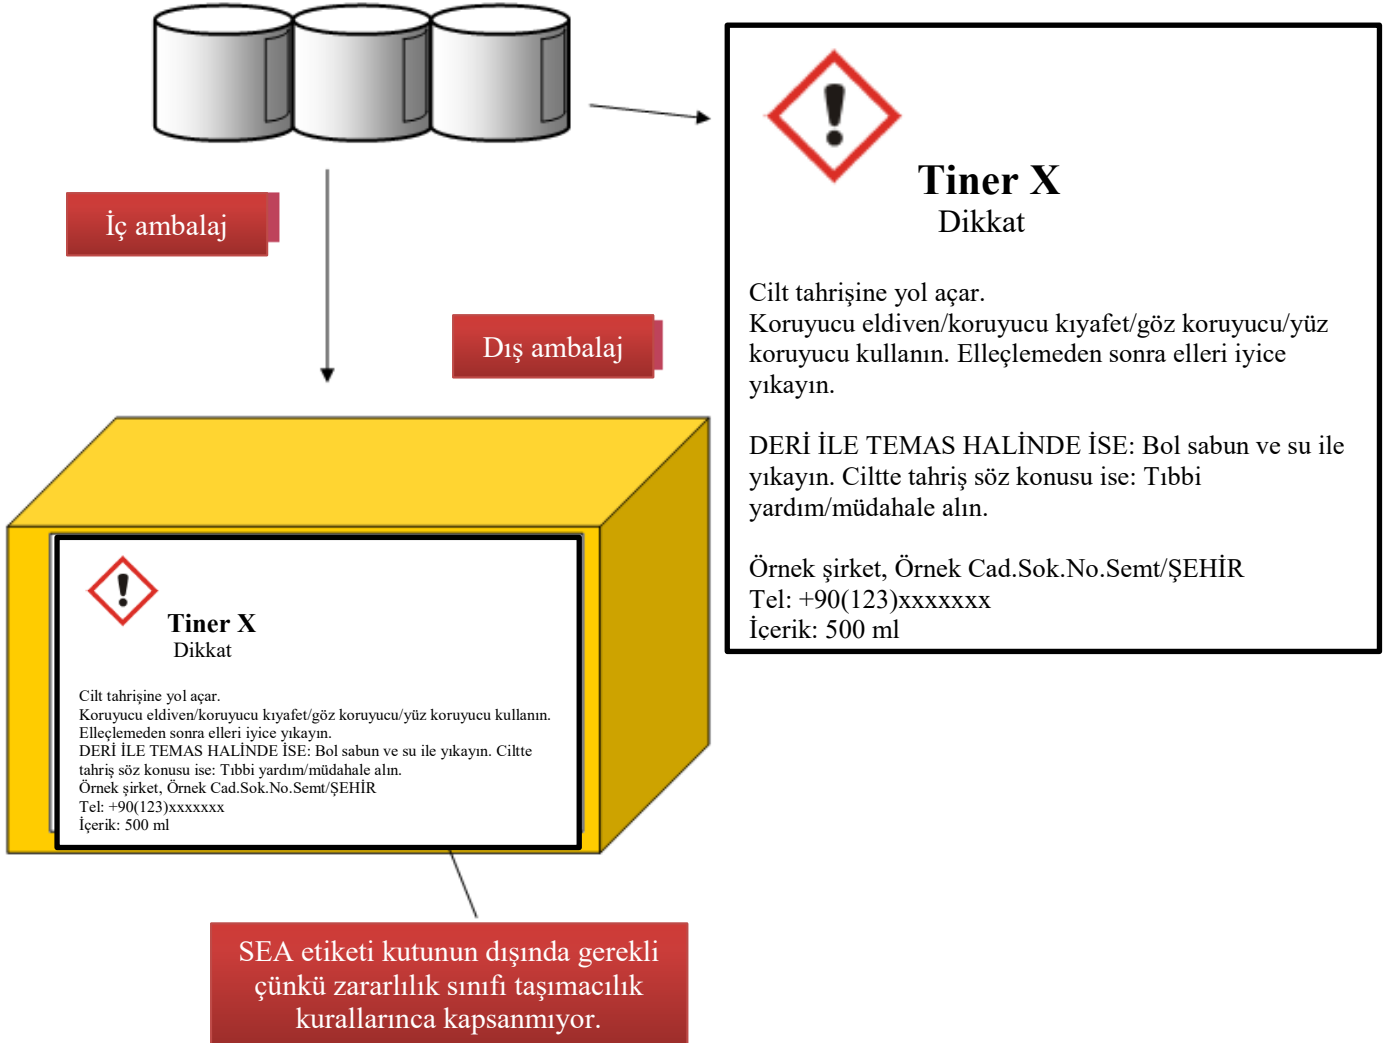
İç ambalaj

Dış ambalaj

Tiner X
Dikkat

Cilt tahrişine yol açar.
Koruyucu eldiven/koruyucu kıyafet/göz koruyucu/yüz koruyucu kullanın. Elleçlemeden sonra elleri iyice yıkayın.

DERİ İLE TEMAS HALİNDE İSE: Bol sabun ve su ile yıkayın. Ciltte tahriş söz konusu ise: Tıbbi yardım/müdahale alın.

Örnek şirket, Örnek Cad.Sok.No.Semt/ŞEHİR
Tel: +90(123)xxxxxxx
İçerik: 500 ml

Tiner X
Dikkat

Cilt tahrişine yol açar.
Koruyucu eldiven/koruyucu kıyafet/göz koruyucu/yüz koruyucu kullanın. Elleçlemeden sonra elleri iyice yıkayın.
DERİ İLE TEMAS HALİNDE İSE: Bol sabun ve su ile yıkayın. Ciltte tahriş söz konusu ise: Tıbbi yardım/müdahale alın.
Örnek şirket, Örnek Cad.Sok.No.Semt/ŞEHİR
Tel: +90(123)xxxxxxx
İçerik: 500 ml

SEA etiketi kutunun dışında gerekli çünkü zararlılık sınıfı taşımacılık kurallarınca kapsanmıyor.